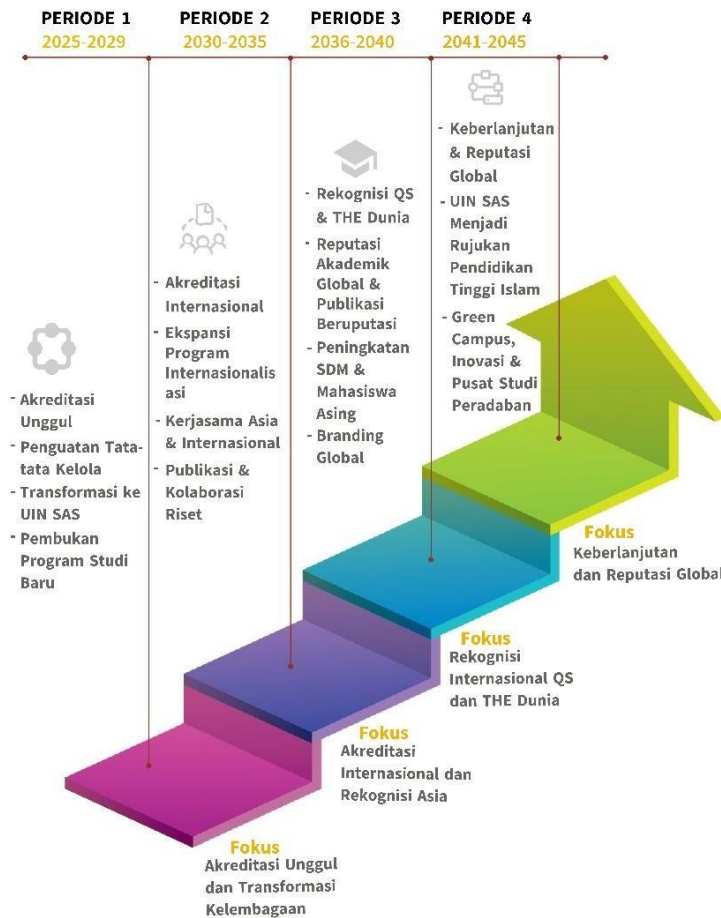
PERIODE 1
2025-2029

PERIODE 2
2030-2035

PERIODE 3
2036-2040

PERIODE 4
2041-2045

- Akreditasi Unggul
- Penguatan Tata-tata Kelola
- Transformasi ke UIN SAS
- Pembukan Program Studi Baru

- Akreditasi Internasional
- Ekspansi Program Internasionalisasi
- Kerjasama Asia & Internasional
- Publikasi & Kolaborasi Riset

- Rekognisi QS & THE Dunia
- Reputasi Akademik Global & Publikasi Beruputasi
- Peningkatan SDM & Mahasiswa Asing
- Branding Global

- Keberlanjutan & Reputasi Global
- UIN SAS Menjadi Rujukan Pendidikan Tinggi Islam
- Green Campus, Inovasi & Pusat Studi Peradaban

Fokus
Keberlanjutan dan Reputasi Global

Fokus
Rekognisi Internasional QS dan THE Dunia

Fokus
Akreditasi Internasional dan Rekognisi Asia

Fokus
Akreditasi Unggul dan Transformasi Kelembagaan